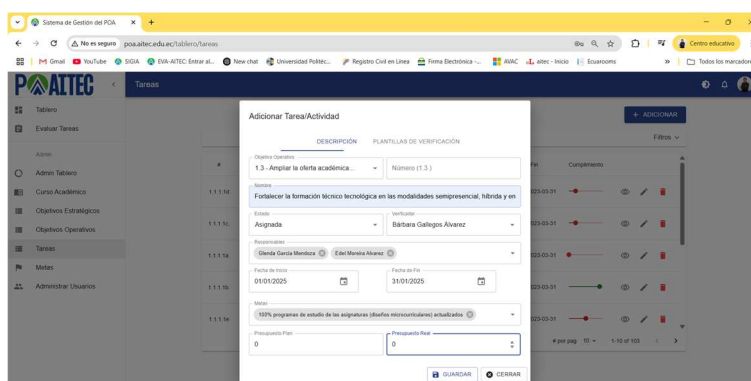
Sistema de Gestión del POA
No es seguro poa.aitec.edu.ec/tablero/tareas
Gmail YouTube SIGIA EVA-AITEC: Entrar al... New chat Universidad Politéc... Registro Civil en Línea Firma Electrónica -... AVAC aitec - Inicio Ecuarooms
Centro educativo
Todos los marcadores

POAITEC
Tareas
Tablero
Evaluar Tareas
Admin
Admin Tablero
Curso Académico
Objetivos Estratégicos
Objetivos Operativos
Tareas
Metas
Administrar Usuarios

+ ADICIONAR
Filtros
#
Fin
Cumplimiento
1.1.1.1d
1.1.1.1c
1.1.1.1a
1.1.1.1b
1.1.1.1e
023-03-31
023-03-31
023-03-31
023-03-31
023-03-31
# por pag 10
1-10 of 103

Adicionar Tarea/Actividad
DESCRIPCIÓN PLANTILLAS DE VERIFICACIÓN
Objetivo Operativo
1.3 - Ampliar la oferta académica...
Número (1.3.)
Nombre
Fortalecer la formación técnico tecnológica en las modalidades semipresencial, híbrida y en
Estado
Asignada
Verificador
Bárbara Gallegos Álvarez
Responsables
Glenda García Mendoza
Edel Moreira Alvarez
Fecha de Inicio
01/01/2025
Fecha de Fin
31/01/2025
Metas
100% programas de estudio de las asignaturas (diseños microcurriculares) actualizados
Presupuesto Plan
0
Presupuesto Real
0
GUARDAR
CERRAR